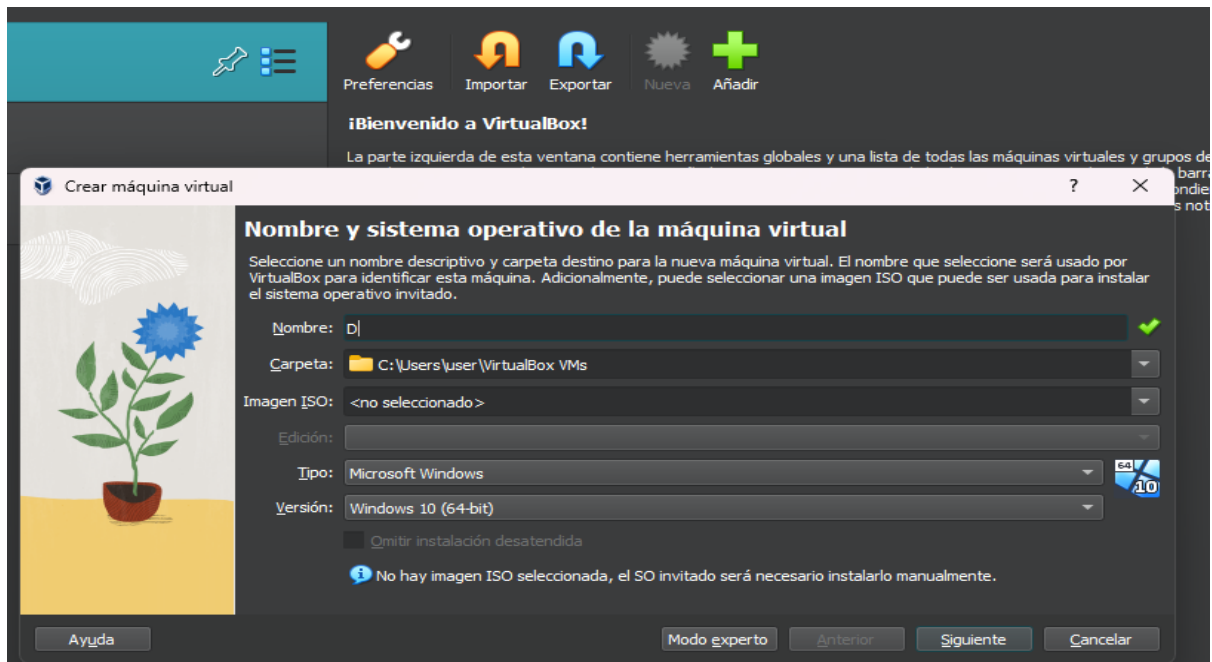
Preferencias Importar Exportar Nueva Añadir

¡Bienvenido a VirtualBox!

La parte izquierda de esta ventana contiene herramientas globales y una lista de todas las máquinas virtuales y grupos de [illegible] barra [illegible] ondie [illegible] s not

Crear máquina virtual ? ✕

Nombre y sistema operativo de la máquina virtual

Seleccione un nombre descriptivo y carpeta destino para la nueva máquina virtual. El nombre que seleccione será usado por VirtualBox para identificar esta máquina. Adicionalmente, puede seleccionar una imagen ISO que puede ser usada para instalar el sistema operativo invitado.

Nombre: D

Carpeta: C:\Users\user\VirtualBox VMs

Imagen ISO: <no seleccionado>

Edición:

Tipo: Microsoft Windows

Versión: Windows 10 (64-bit)

64 10

Omitir instalación desatendida

No hay imagen ISO seleccionada, el SO invitado será necesario instalarlo manualmente.

Ayuda Modo experto Anterior Siguiente Cancelar